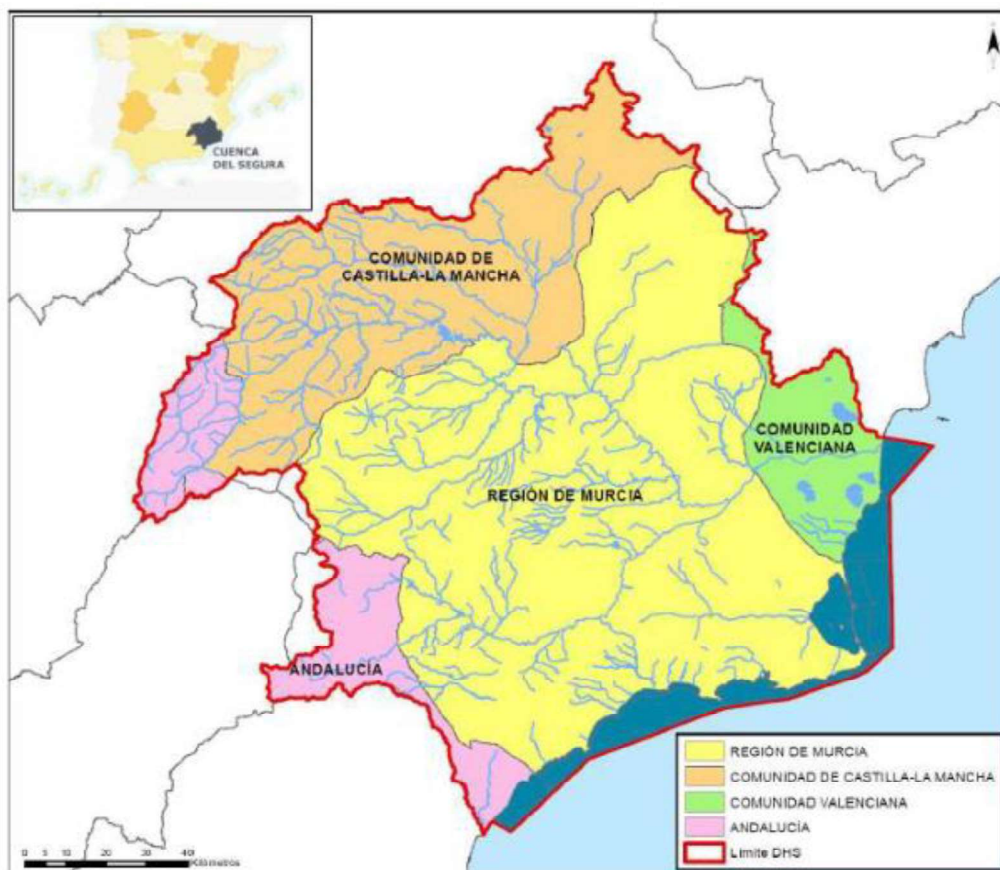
CUENCA DEL SEGURA

COMUNIDAD DE CASTILLA-LA MANCHA

COMUNIDAD VALENCIANA

REGIÓN DE MURCIA

ANDALUCÍA

REGIÓN DE MURCIA
COMUNIDAD DE CASTILLA-LA MANCHA
COMUNIDAD VALENCIANA
ANDALUCÍA
Limite DHS

0 5 10 20 30 40
Kilómetros